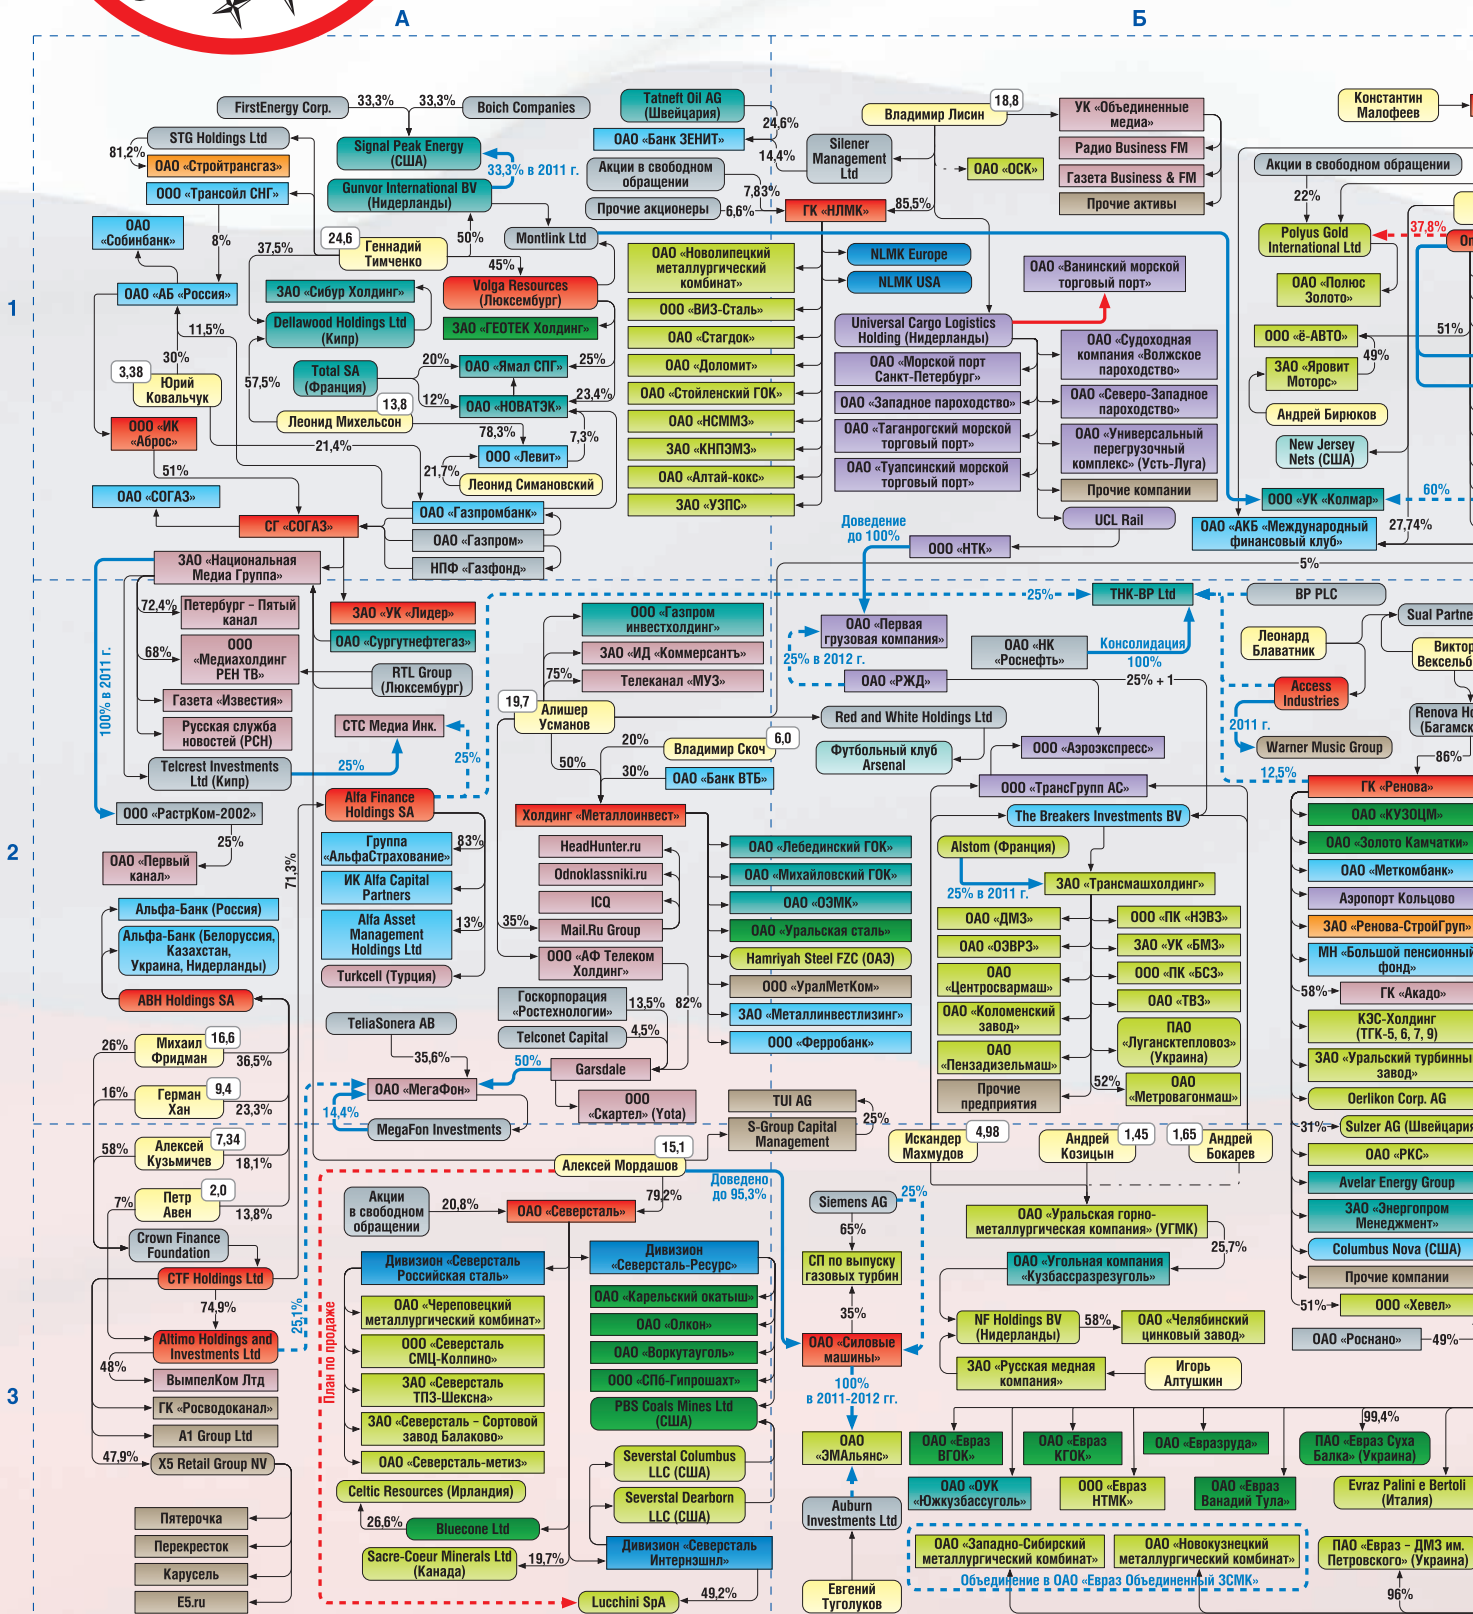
А Б

1 2 3

FirstEnergy Corp. 33,3% 33,3% Boich Companies
Tatneft Oil AG (Швейцария)
STG Holdings Ltd
81,2%
ОАО «Стройтрансгаз»
Signal Peak Energy (США)
33,3% в 2011 г.
ОАО «Банк ЗЕНИТ»
24,6%
14,4%
Акции в свободном обращении
Silener Management Ltd
Владимир Лисин 18,8
УК «Объединенные медиа»
Радио Business FM
Газета Business & FM
Прочие активы
Константин Малофеев
ООО «Трансойл СНГ»
Gunvor International BV (Нидерланды)
ОАО «ОСК»
7,83%
Прочие акционеры 6,6%
ГК «НЛМК» 85,5%
Акции в свободном обращении
22%
Polyus Gold International Ltd
37,8%
ОАО «Собинбанк»
8%
37,5%
24,6 Геннадий Тимченко
50%
Montlink Ltd
ОАО «Новолипецкий металлургический комбинат»
NLMK Europe
NLMK USA
ОАО «Ванинский морской торговый порт»
ОАО «Полюс Золото»
ОАО «АБ «Россия»
ЗАО «Сибур Холдинг»
45%
Volga Resources (Люксембург)
ООО «ВИЗ-Сталь»
Universal Cargo Logistics Holding (Нидерланды)
ООО «ё-АВТО»
51%
11,5%
Dellawood Holdings Ltd (Кипр)
ЗАО «ГЕОТЕК Холдинг»
ОАО «Стагдок»
ОАО «Морской порт Санкт-Петербург»
ОАО «Судоходная компания «Волжское пароходство»
49%
ЗАО «Яровит Моторс»
30%
3,38 Юрий Ковальчук
57,5%
Total SA (Франция)
20%
ОАО «Ямал СПГ»
25%
ОАО «Доломит»
ОАО «Западное пароходство»
ОАО «Северо-Западное пароходство»
Андрей Бирюков
13,8
12%
ОАО «НОВАТЭК»
23,4%
ОАО «Стойленский ГОК»
ОАО «Таганрогский морской торговый порт»
ОАО «Универсальный перегрузочный комплекс» (Усть-Луга)
New Jersey Nets (США)
ООО «ИК «Аброс»
Леонид Михельсон
78,3%
7,3%
ОАО «НСММЗ»
21,4%
ООО «Левит»
ЗАО «КНПЗМЗ»
ОАО «Туапсинский морской торговый порт»
51%
21,7%
Леонид Симановский
ОАО «Алтай-кокс»
Прочие компании
ООО «УК «Колмар»
60%
ОАО «СОГАЗ»
ОАО «Газпромбанк»
ЗАО «УЗПС»
UCL Rail
ОАО «АКБ «Международный финансовый клуб»
27,74%
СГ «СОГАЗ»
ОАО «Газпром»
Доведение до 100%
ООО «НТК»
НПФ «Газфонд»
5%
ЗАО «Национальная Медиа Группа»
THK-BP Ltd
-25%-
BP PLC
Sual Partners
ООО «Газпром инвестхолдинг»
72,4%
Петербург – Пятый канал
ЗАО «УК «Лидер»
ОАО «Первая грузовая компания»
Леонард Блаватник
Виктор Вексельберг
ЗАО «ИД «Коммерсантъ»
68%
ООО «Медиахолдинг РЕН ТВ»
ОАО «Сургутнефтегаз»
25% в 2012 г.
ОАО «НК «Роснефть»
Консолидация 100%
Телеканал «МУЗ»
75%
ОАО «РЖД»
25% + 1
Access Industries
100% в 2011 г.
RTL Group (Люксембург)
19,7
Алишер Усманов
Red and White Holdings Ltd
Renova Holding (Багамские)
Газета «Известия»
2011 г.
Русская служба новостей (РСН)
СТС Медиа Инк.
20%
Владимир Скоч 6,0
Футбольный клуб Arsenal
ООО «Аэроэкспресс»
Warner Music Group
86%
Telcrest Investments Ltd (Кипр)
25%
25%
50%
30%
ОАО «Банк ВТБ»
ООО «ТрансГрупп АС»
12,5%
ГК «Ренова»
ООО «РастрКом-2002»
Alfa Finance Holdings SA
Холдинг «Металлоинвест»
The Breakers Investments BV
ОАО «КУЗОЦМ»
25%
Группа «АльфаСтрахование»
83%
HeadHunter.ru
ОАО «Лебединский ГОК»
Alstom (Франция)
ОАО «Золото Камчатки»
ОАО «Первый канал»
71,3%
ИК Alfa Capital Partners
Odnoklassniki.ru
ОАО «Михайловский ГОК»
25% в 2011 г.
ЗАО «Трансмашхолдинг»
ОАО «Меткомбанк»
Альфа-Банк (Россия)
Alfa Asset Management Holdings Ltd
13%
ICQ
ОАО «ОЭМК»
ОАО «ДМЗ»
ООО «ПК «НЭВЗ»
Аэропорт Кольцово
35%
Mail.Ru Group
ОАО «Уральская сталь»
ОАО «ОЗВРЗ»
ЗАО «УК «БМЗ»
ЗАО «Ренова-СтройГруп»
Альфа-Банк (Белоруссия, Казахстан, Украина, Нидерланды)
Turkcell (Турция)
ООО «АФ Телеком Холдинг»
Hamriyah Steel FZC (ОАЭ)
ОАО «Центросвармаш»
ООО «ПК «БСЗ»
МН «Большой пенсионный фонд»
ABH Holdings SA
Госкорпорация «Ростехнологии»
13,5%
82%
ООО «УралМетКом»
ОАО «Коломенский завод»
ОАО «ТВЗ»
58%
ГК «Акадо»
TeliaSonera AB
Telconet Capital
4,5%
ЗАО «Металлинвестлизинг»
ОАО «Пензадизельмаш»
ПАО «Лугансктепловоз» (Украина)
КЭС-Холдинг (ТГК-5, 6, 7, 9)
26%
Михаил Фридман 16,6
36,5%
35,6%
ООО «Ферробанк»
ЗАО «Уральский турбинный завод»
50%
Garsdale
Прочие предприятия
52%
ОАО «Метровагонмаш»
16%
Герман Хан 9,4
23,3%
ОАО «МегаФон»
ООО «Скартел» (Yota)
TUI AG
Oerlikon Corp. AG
14,4%
MegaFon Investments
S-Group Capital Management
25%
Искандер Махмудов 4,98
Андрей Козицын 1,45
1,65 Андрей Бокарев
31%
Sulzer AG (Швейцария)
58%
Алексей Кузьмичев 7,34
18,1%
15,1
Алексей Мордашов
ОАО «РКС»
Доведено до 95,3%
Avelar Energy Group
7%
Петр Авен 2,0
13,8%
Акции в свободном обращении
20,8%
ОАО «Северсталь»
79,2%
Siemens AG
25%
ОАО «Уральская горно-металлургическая компания» (УГМК)
ЗАО «Энергопром Менеджмент»
Crown Finance Foundation
65%
25,7%
Columbus Nova (США)
План по продаже
Дивизион «Северсталь Российская сталь»
Дивизион «Северсталь-Ресурс»
СП по выпуску газовых турбин
ОАО «Угольная компания «Кузбассразрезуголь»
Прочие компании
CTF Holdings Ltd
ОАО «Череповецкий металлургический комбинат»
ОАО «Карельский окатыш»
51%
ООО «Хевел»
74,9%
25,1%
ООО «Северсталь СМЦ-Колпино»
ОАО «Олкон»
35%
NF Holdings BV (Нидерланды)
58%
ОАО «Челябинский цинковый завод»
ОАО «Роснано»
49%
Altimo Holdings and Investments Ltd
ОАО «Воркутауголь»
ОАО «Силовые машины»
48%
ВымпелКом Лтд
ЗАО «Северсталь ТПЗ-Шексна»
ООО «СПб-Гипрошахт»
ЗАО «Русская медная компания»
Игорь Алтушкин
ГК «Росводоканал»
ЗАО «Северсталь – Сортовой завод Балаково»
PBS Coals Mines Ltd (США)
100% в 2011-2012 гг.
99,4%
A1 Group Ltd
ОАО «ЭМАльянс»
ОАО «Евраз ВГОК»
ОАО «Евраз КГОК»
ОАО «Евразруда»
ПАО «Евраз Суха Балка» (Украина)
47,9%
X5 Retail Group NV
ОАО «Северсталь-метиз»
Severstal Columbus LLC (США)
ОАО «ОУК «Южкузбассуголь»
ООО «Евраз НТМК»
ОАО «Евраз Ванадий Тула»
Evraz Palini e Bertoli (Италия)
Celtic Resources (Ирландия)
Severstal Dearborn LLC (США)
Auburn Investments Ltd
Пятерочка
26,6%
Bluecone Ltd
ОАО «Западно-Сибирский металлургический комбинат»
ОАО «Новокузнецкий металлургический комбинат»
ПАО «Евраз – ДМЗ им. Петровского» (Украина)
Перекресток
Sacre-Coeur Minerals Ltd (Канада)
19,7%
Дивизион «Северсталь Интернэшнл»
Объединение в ОАО «Евраз Объединенный ЗСМК»
Карусель
49,2%
Евгений Туголуков
96%
E5.ru
Lucchini SpA